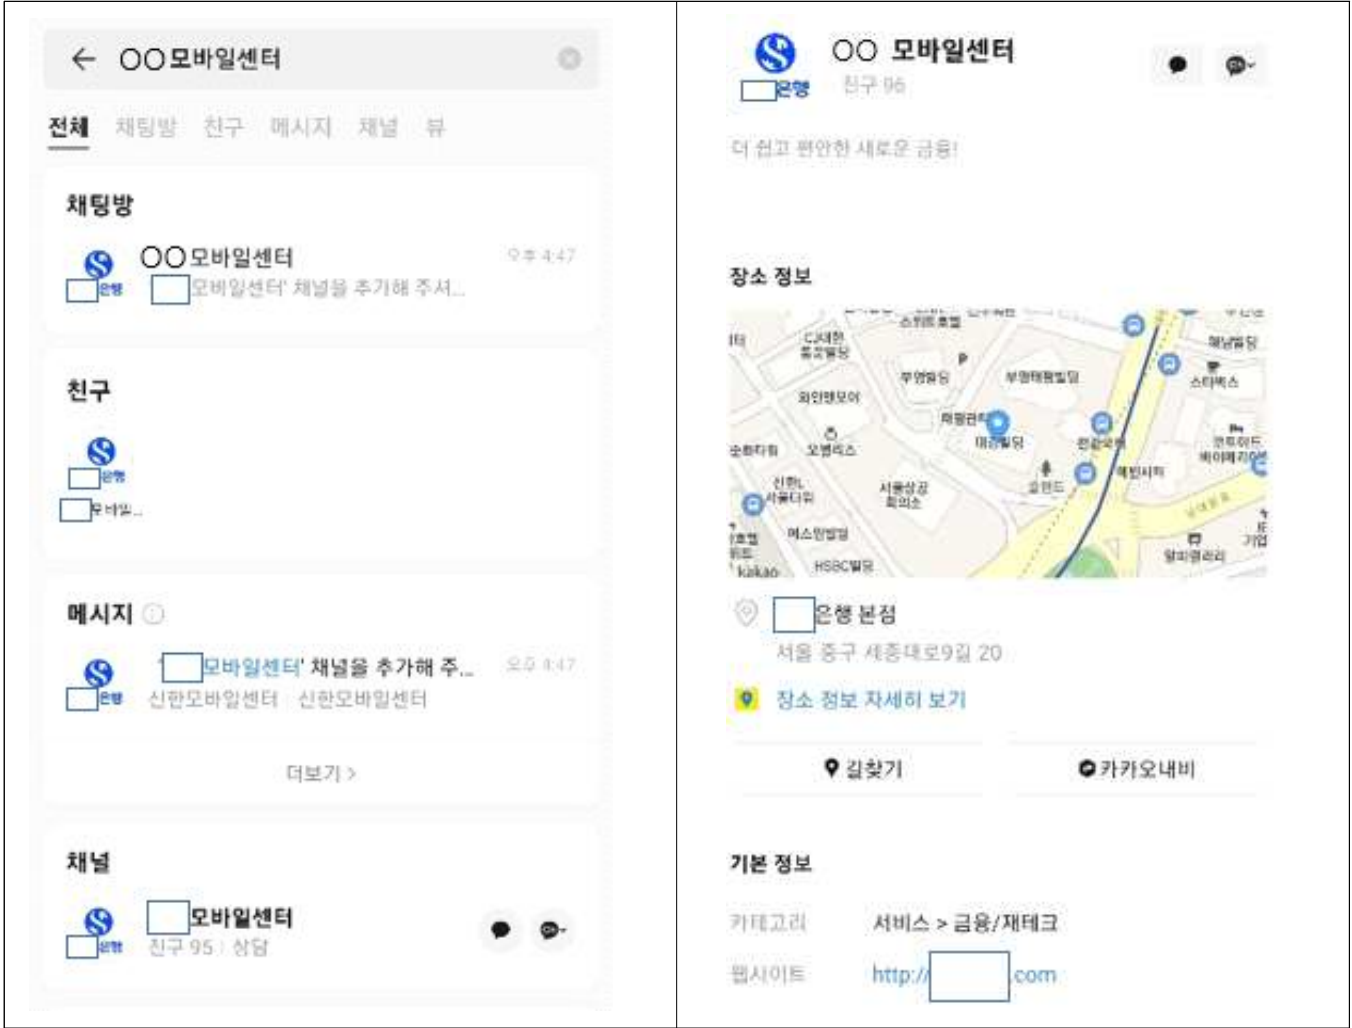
← OO모바일센터

전체 채팅방 친구 메시지 채널 뷰

채팅방

은행 OO모바일센터 오후 4:47
모바일센터' 채널을 추가해 주셔...

친구

은행
모바일...

메시지

은행 ' 모바일센터' 채널을 추가해 주... 오후 4:47
신한모바일센터 신한모바일센터

더보기 >

채널

은행 모바일센터
친구 95 상담

은행 OO 모바일센터
친구 96

더 쉽고 편안한 새로운 금융!

장소 정보

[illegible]

은행 본점
서울 중구 세종대로9길 20

장소 정보 자세히 보기

길찾기 카카오내비

기본 정보

카테고리 서비스 > 금융/재테크

웹사이트 http:// .com